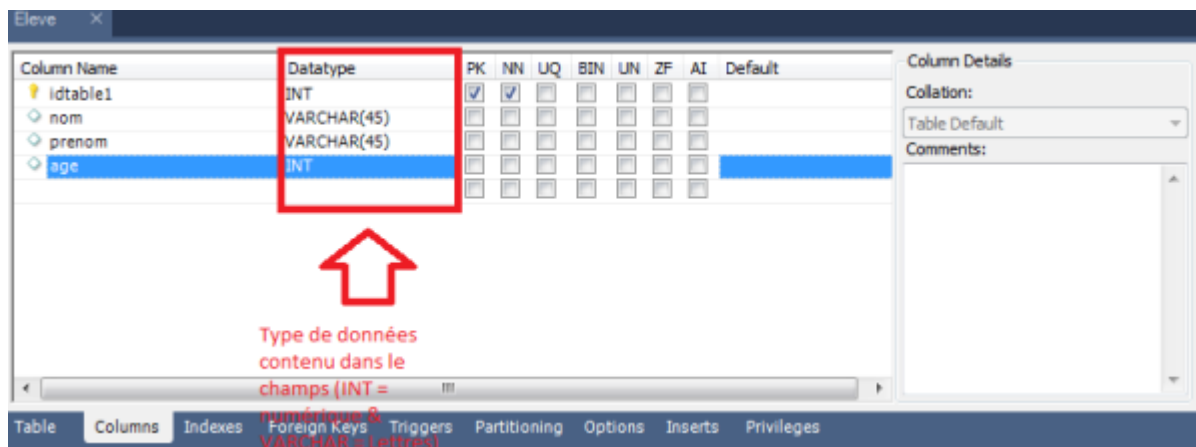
Eleve ×

| Column Name | Datatype | PK | NN | UQ | BIN | UN | ZF | AI | Default |
|---|---|---|---|---|---|---|---|---|---|
| idtable1 | INT | ☑ | ☑ | ☐ | ☐ | ☐ | ☐ | ☐ | |
| nom | VARCHAR(45) | ☐ | ☐ | ☐ | ☐ | ☐ | ☐ | ☐ | |
| prenom | VARCHAR(45) | ☐ | ☐ | ☐ | ☐ | ☐ | ☐ | ☐ | |
| age | INT | ☐ | ☐ | ☐ | ☐ | ☐ | ☐ | ☐ | |

Type de données contenu dans le champs (INT = numérique & VARCHAR = Lettres)

Column Details
Collation:
Table Default
Comments:

Table Columns Indexes Foreign Keys Triggers Partitioning Options Inserts Privileges